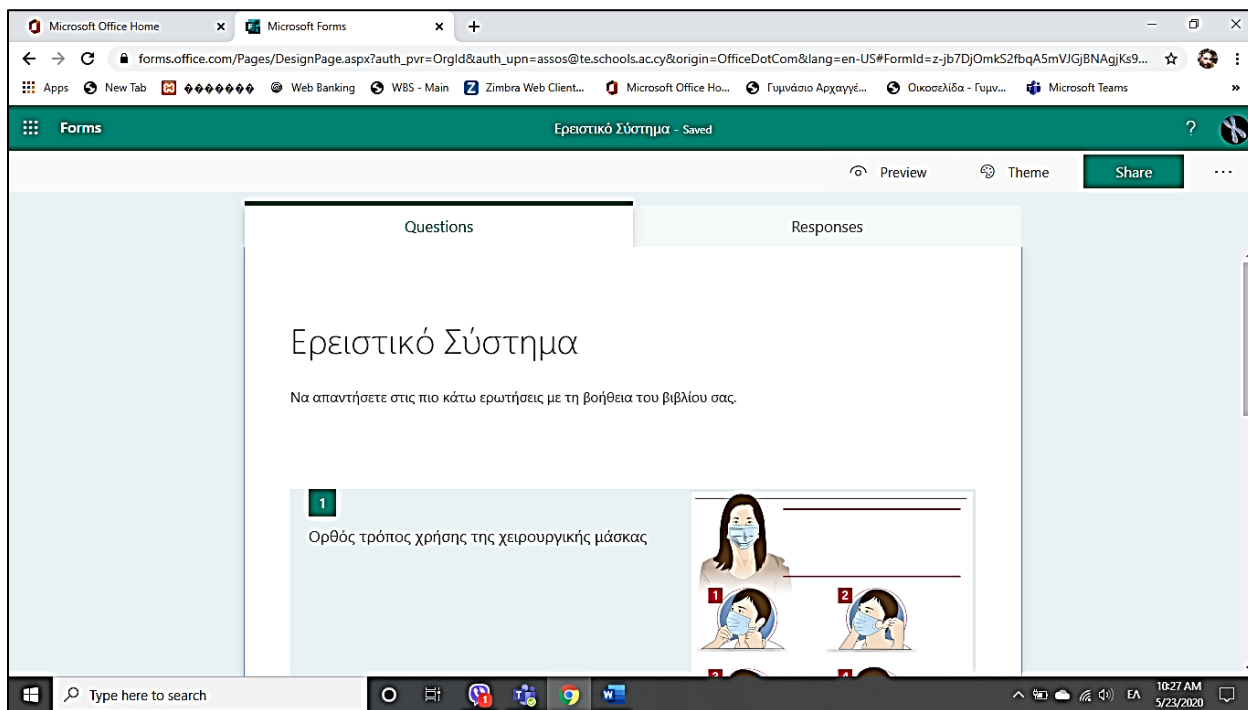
Microsoft Office Home ×
Microsoft Forms ×
+

forms.office.com/Pages/DesignPage.aspx?auth_pvr=OrgId&auth_upn=assos@te.schools.ac.cy&origin=OfficeDotCom&lang=en-US#FormId=z-jb7DjOmkS2fbqA5mVJGjBNAgjKs9...

Apps
New Tab
�������
Web Banking
WBS - Main
Zimbra Web Client...
Microsoft Office Ho...
Γυμνάσιο Αρχαγγέ...
Οικοσελίδα - Γυμν...
Microsoft Teams

Forms
Ερειστικό Σύστημα - Saved
?

Preview
Theme
Share
...

Questions
Responses

Ερειστικό Σύστημα

Να απαντήσετε στις πιο κάτω ερωτήσεις με τη βοήθεια του βιβλίου σας.

1
Ορθός τρόπος χρήσης της χειρουργικής μάσκας

1
2
3
4

Type here to search

EΛ
10:27 AM
5/23/2020